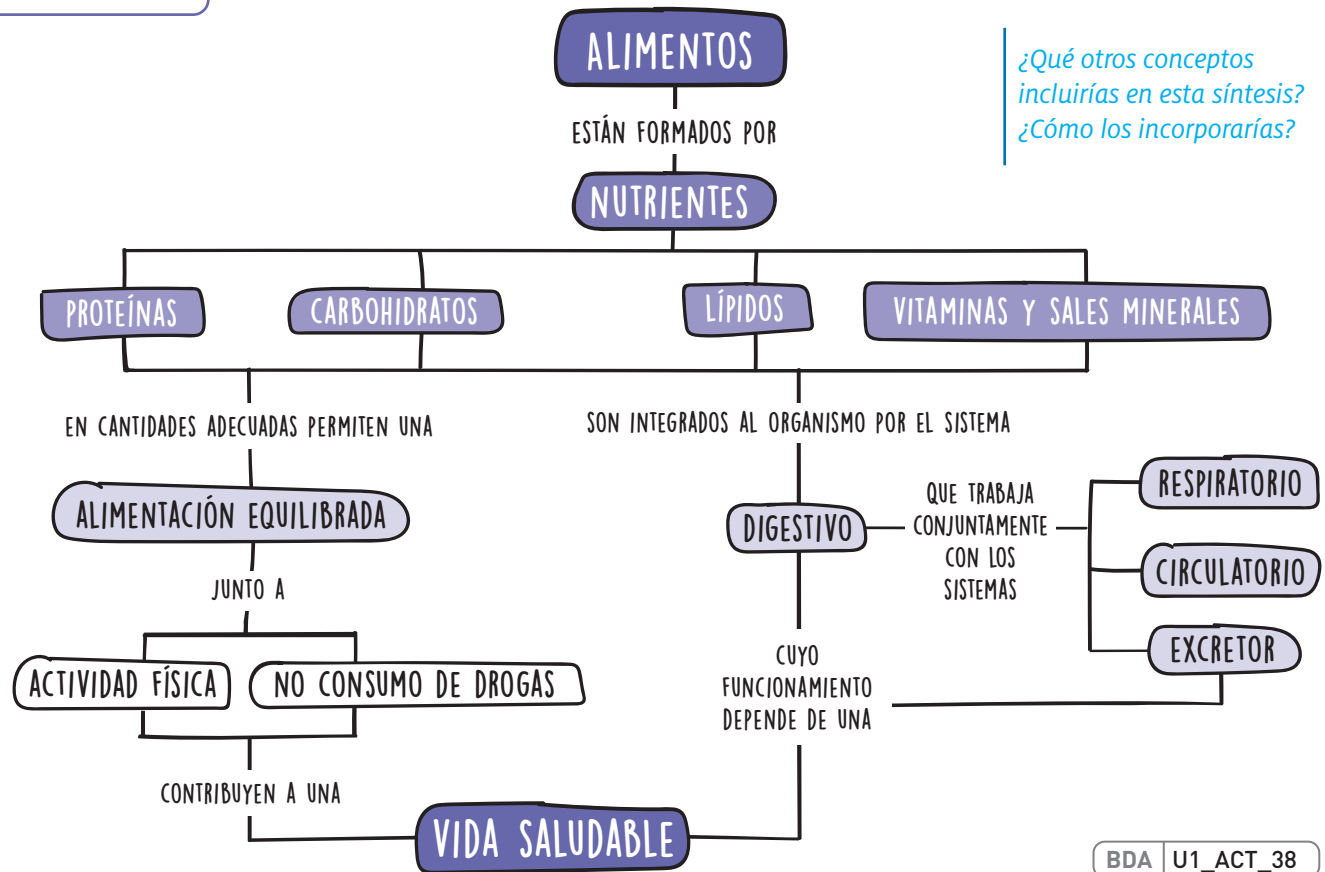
ALIMENTOS

ESTÁN FORMADOS POR

NUTRIENTES

PROTEÍNAS

CARBOHIDRATOS

LÍPIDOS

VITAMINAS Y SALES MINERALES

EN CANTIDADES ADECUADAS PERMITEN UNA

ALIMENTACIÓN EQUILIBRADA

JUNTO A

ACTIVIDAD FÍSICA

NO CONSUMO DE DROGAS

CONTRIBUYEN A UNA

VIDA SALUDABLE

SON INTEGRADOS AL ORGANISMO POR EL SISTEMA

DIGESTIVO

QUE TRABAJA CONJUNTAMENTE CON LOS SISTEMAS

RESPIRATORIO

CIRCULATORIO

EXCRETOR

CUYO FUNCIONAMIENTO DEPENDE DE UNA

¿Qué otros conceptos incluirías en esta síntesis? ¿Cómo los incorporarías?

BDA U1_ACT_38